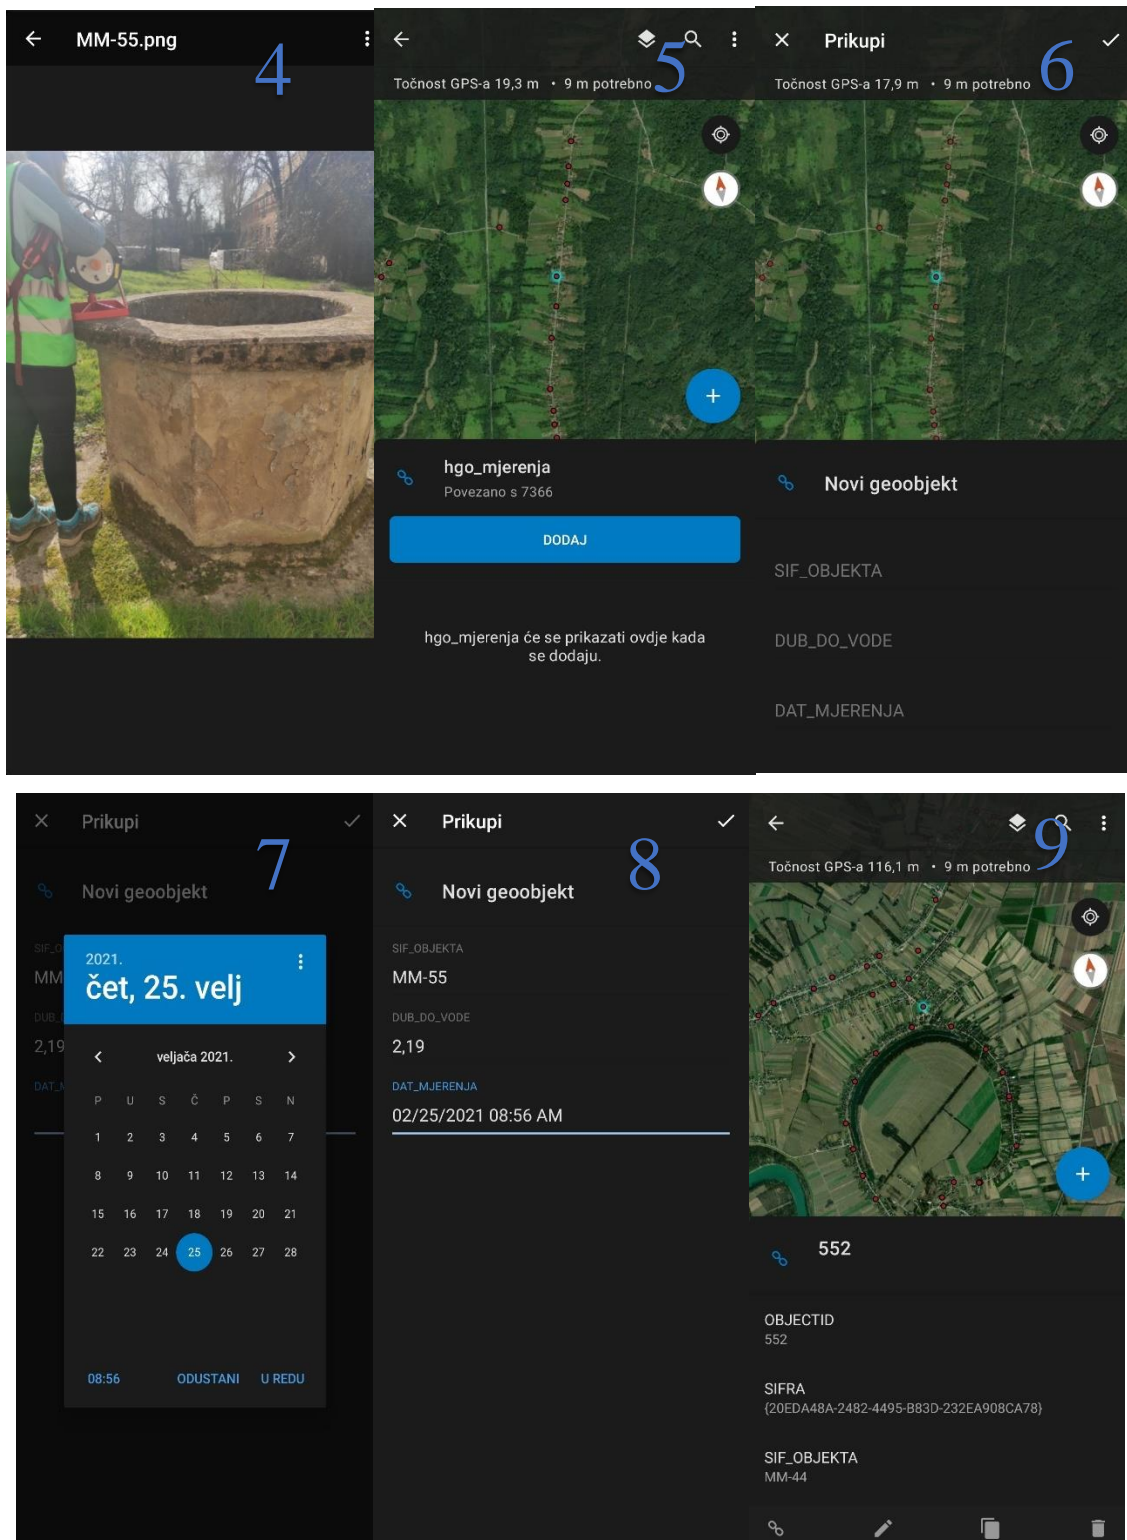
MM-55.png 4

Točnost GPS-a 19,3 m • 9 m potrebno 5

hgo_mjerenja
Povezano s 7366

DODAJ

hgo_mjerenja će se prikazati ovdje kada se dodaju.

Prikupi 6

Točnost GPS-a 17,9 m • 9 m potrebno

Novi geoobjekt

SIF_OBJEKTA

DUB_DO_VODE

DAT_MJERENJA

Prikupi 7

Novi geoobjekt

SIF_O
MM
DUB
2,19
DAT_

2021.
čet, 25. velj

veljača 2021.

| P | U | S | Č | P | S | N |
|---|---|---|---|---|---|---|
| 1 | 2 | 3 | 4 | 5 | 6 | 7 |
| 8 | 9 | 10 | 11 | 12 | 13 | 14 |
| 15 | 16 | 17 | 18 | 19 | 20 | 21 |
| 22 | 23 | 24 | 25 | 26 | 27 | 28 |

08:56 ODUSTANI U REDU

Prikupi 8

Novi geoobjekt

SIF_OBJEKTA
MM-55

DUB_DO_VODE
2,19

DAT_MJERENJA
02/25/2021 08:56 AM

9
Točnost GPS-a 116,1 m • 9 m potrebno

552

OBJECTID
552

SIFRA
{20EDA48A-2482-4495-B83D-232EA908CA78}

SIF_OBJEKTA
MM-44